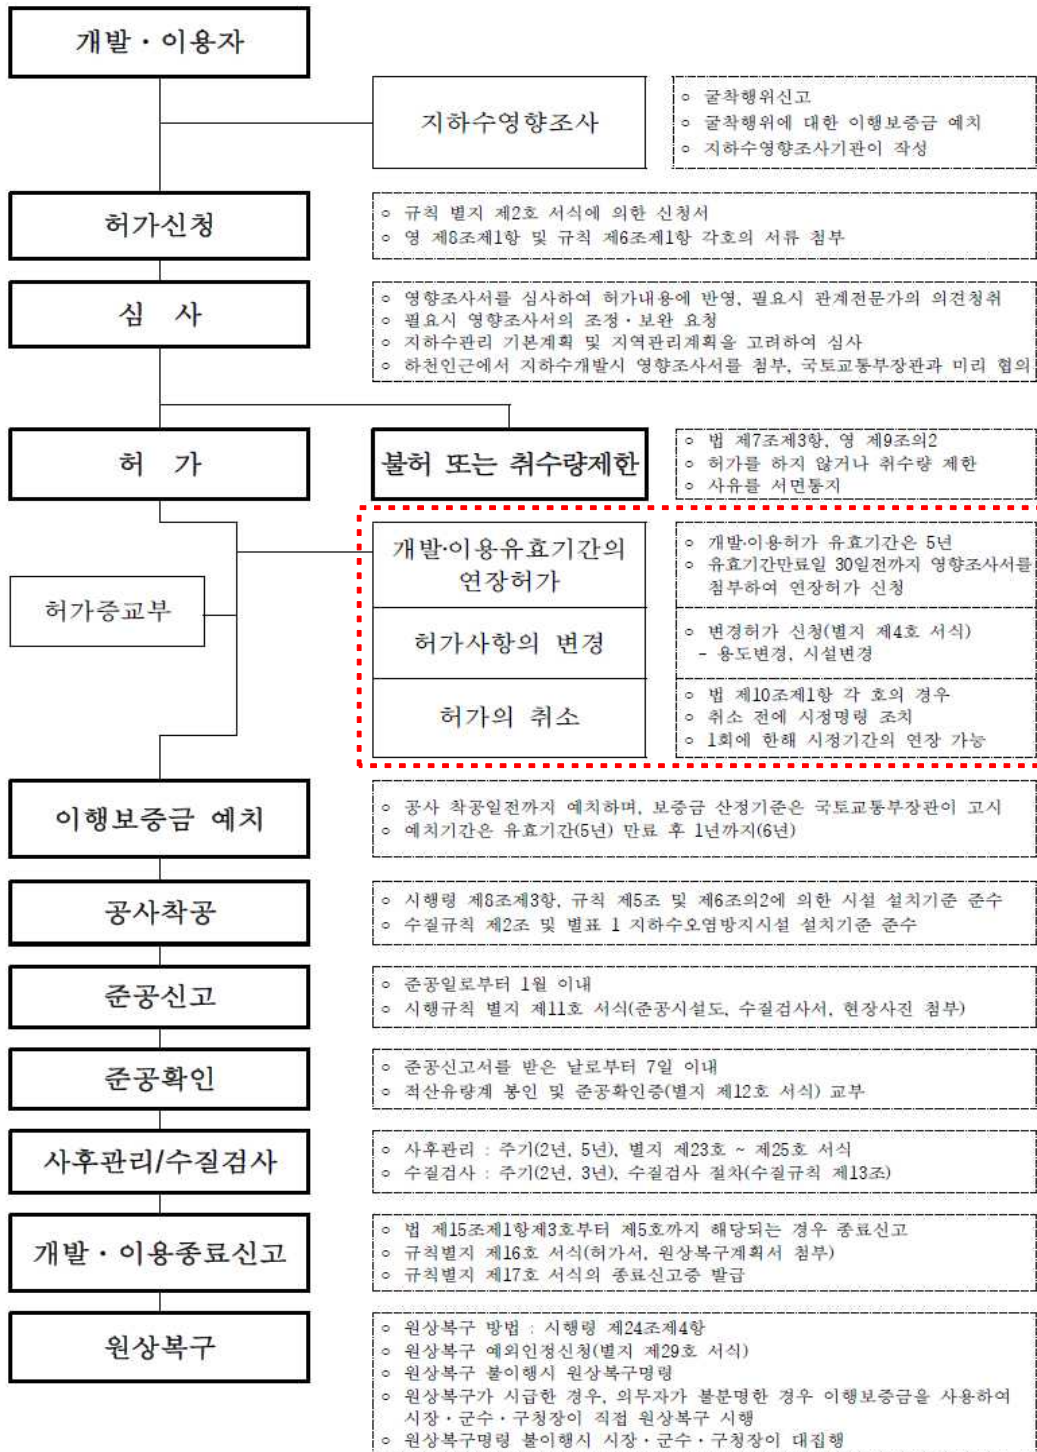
개발・이용자

지하수영향조사

ㅇ 굴착행위신고
ㅇ 굴착행위에 대한 이행보증금 예치
ㅇ 지하수영향조사기관이 작성

허가신청

ㅇ 규칙 별지 제2호 서식에 의한 신청서
ㅇ 영 제8조제1항 및 규칙 제6조제1항 각호의 서류 첨부

심 사

ㅇ 영향조사서를 심사하여 허가내용에 반영, 필요시 관계전문가의 의견청취
ㅇ 필요시 영향조사서의 조정・보완 요청
ㅇ 지하수관리 기본계획 및 지역관리계획을 고려하여 심사
ㅇ 하천인근에서 지하수개발시 영향조사서를 첨부, 국토교통부장관과 미리 협의

허 가

불허 또는 취수량제한

ㅇ 법 제7조제3항, 영 제9조의2
ㅇ 허가를 하지 않거나 취수량 제한
ㅇ 사유를 서면통지

허가증교부

개발·이용유효기간의 연장허가

ㅇ 개발·이용허가 유효기간은 5년
ㅇ 유효기간만료일 30일전까지 영향조사서를 첨부하여 연장허가 신청

허가사항의 변경

ㅇ 변경허가 신청(별지 제4호 서식)
- 용도변경, 시설변경

허가의 취소

ㅇ 법 제10조제1항 각 호의 경우
ㅇ 취소 전에 시정명령 조치
ㅇ 1회에 한해 시정기간의 연장 가능

이행보증금 예치

ㅇ 공사 착공일전까지 예치하며, 보증금 산정기준은 국토교통부장관이 고시
ㅇ 예치기간은 유효기간(5년) 만료 후 1년까지(6년)

공사착공

ㅇ 시행령 제8조제3항, 규칙 제5조 및 제6조의2에 의한 시설 설치기준 준수
ㅇ 수질규칙 제2조 및 별표 1 지하수오염방지시설 설치기준 준수

준공신고

ㅇ 준공일로부터 1월 이내
ㅇ 시행규칙 별지 제11호 서식(준공시설도, 수질검사서, 현장사진 첨부)

준공확인

ㅇ 준공신고서를 받은 날로부터 7일 이내
ㅇ 적산유량계 봉인 및 준공확인증(별지 제12호 서식) 교부

사후관리/수질검사

ㅇ 사후관리 : 주기(2년, 5년), 별지 제23호 ~ 제25호 서식
ㅇ 수질검사 : 주기(2년, 3년), 수질검사 절차(수질규칙 제13조)

개발・이용종료신고

ㅇ 법 제15조제1항제3호부터 제5호까지 해당되는 경우 종료신고
ㅇ 규칙별지 제16호 서식(허가서, 원상복구계획서 첨부)
ㅇ 규칙별지 제17호 서식의 종료신고증 발급

원상복구

ㅇ 원상복구 방법 : 시행령 제24조제4항
ㅇ 원상복구 예외인정신청(별지 제29호 서식)
ㅇ 원상복구 불이행시 원상복구명령
ㅇ 원상복구가 시급한 경우, 의무자가 불분명한 경우 이행보증금을 사용하여 시장・군수・구청장이 직접 원상복구 시행
ㅇ 원상복구명령 불이행시 시장・군수・구청장이 대집행